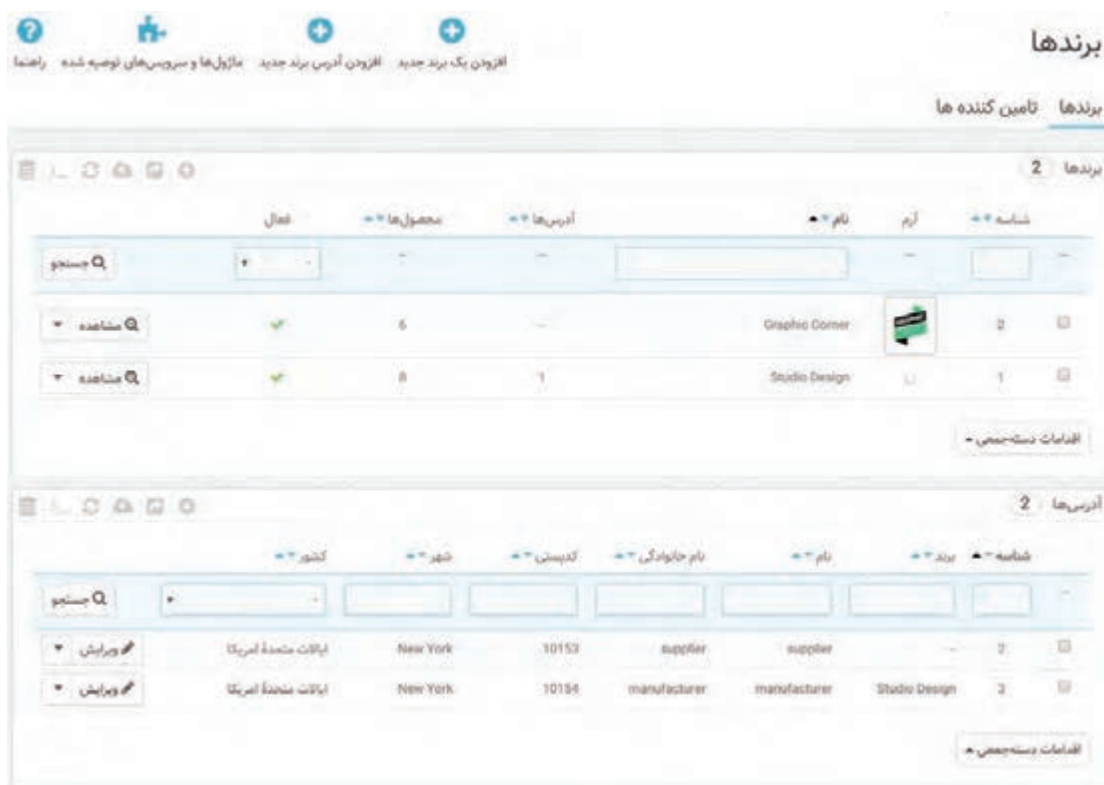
برندها

افزودن یک برند جدید | افزودن آدرس برند جدید | ماژول‌ها و سرویس‌های توصیه شده | راهنما

برندها | تامین کننده ها

برندها 2

| | شناسه | لوگو | نام | | آدرس‌ها | محصول‌ها | فعال | |
|---|---|---|---|---|---|---|---|---|
| | | | | | | | | جستجو |
| | 2 | | Graphic Corner | | | 6 | ✔ | مشاهده |
| | 1 | | Studio Design | | 1 | 8 | ✔ | مشاهده |

اقدامات دسته‌جمعی

آدرس‌ها 2

| | شناسه | برند | نام | نام خانوادگی | کدپستی | شهر | کشور | |
|---|---|---|---|---|---|---|---|---|
| | | | | | | | | جستجو |
| | 2 | -- | supplier | supplier | 10153 | New York | ایالات متحدهٔ امریکا | ویرایش |
| | 3 | Studio Design | manufacturer | manufacturer | 10154 | New York | ایالات متحدهٔ امریکا | ویرایش |

اقدامات دسته‌جمعی